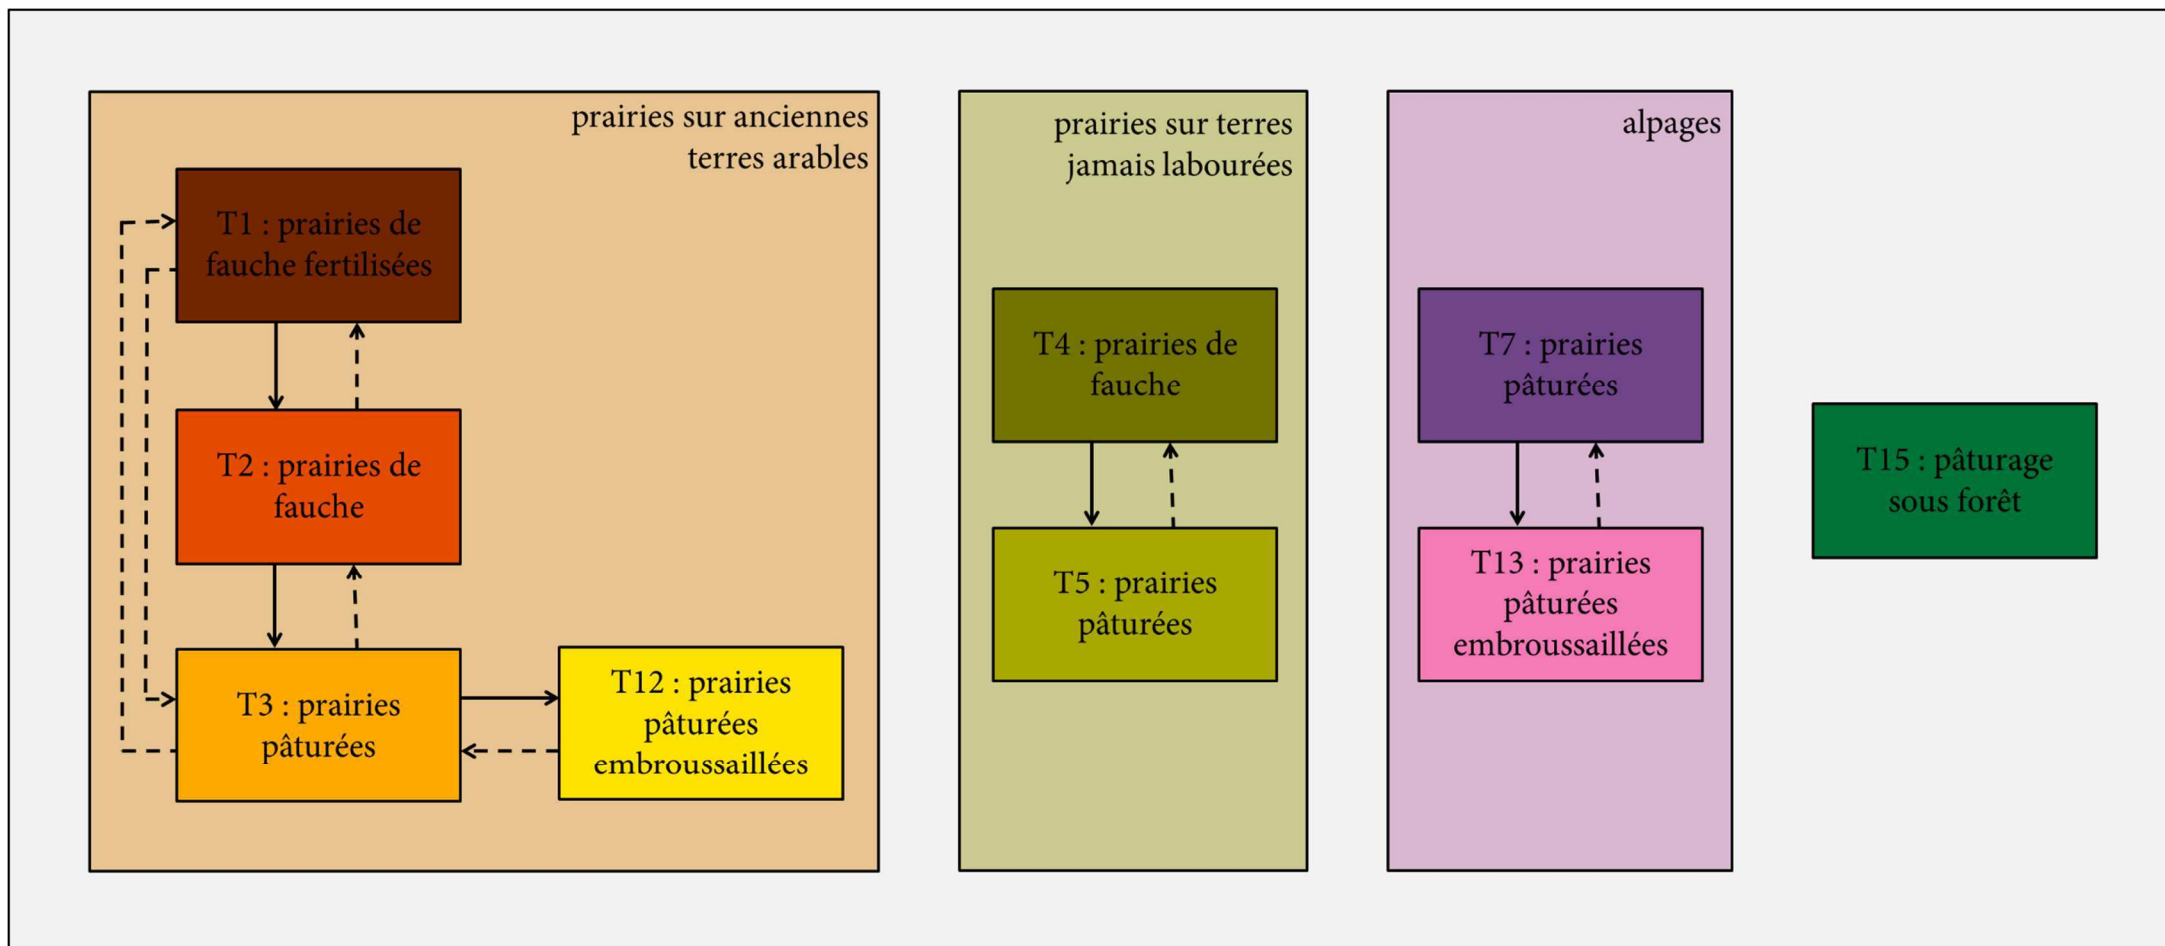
prairies sur anciennes terres arables

T1 : prairies de fauche fertilisées

T2 : prairies de fauche

T3 : prairies pâturées

T12 : prairies pâturées embroussaillées

prairies sur terres jamais labourées

T4 : prairies de fauche

T5 : prairies pâturées

alpages

T7 : prairies pâturées

T13 : prairies pâturées embroussaillées

T15 : pâturage sous forêt